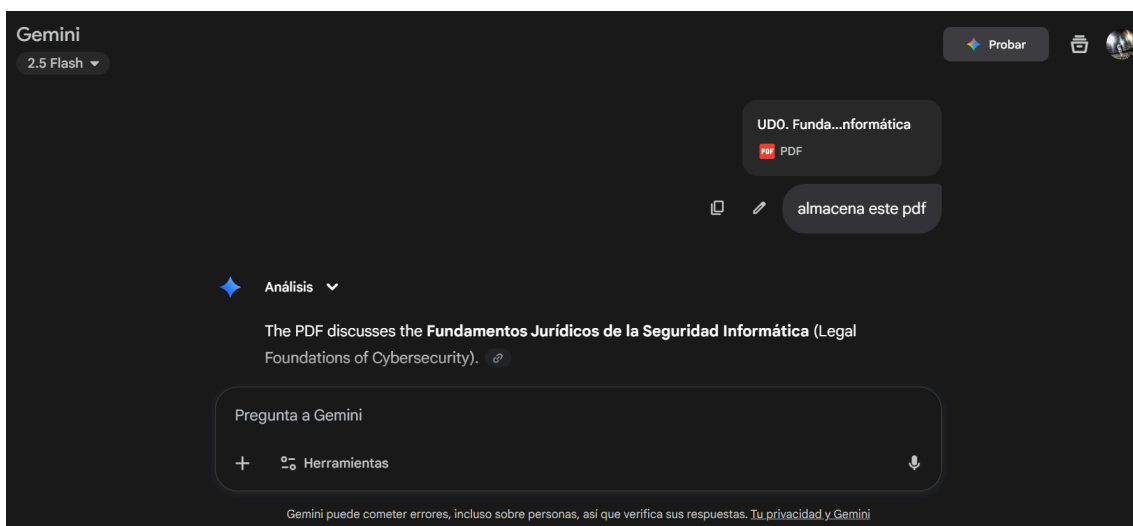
Gemini
2.5 Flash

Probar

UD0. Funda...nformática
PDF

almacena este pdf

Análisis

The PDF discusses the **Fundamentos Jurídicos de la Seguridad Informática** (Legal Foundations of Cybersecurity).

Pregunta a Gemini

+ Herramientas

Gemini puede cometer errores, incluso sobre personas, así que verifica sus respuestas. Tu privacidad y Gemini